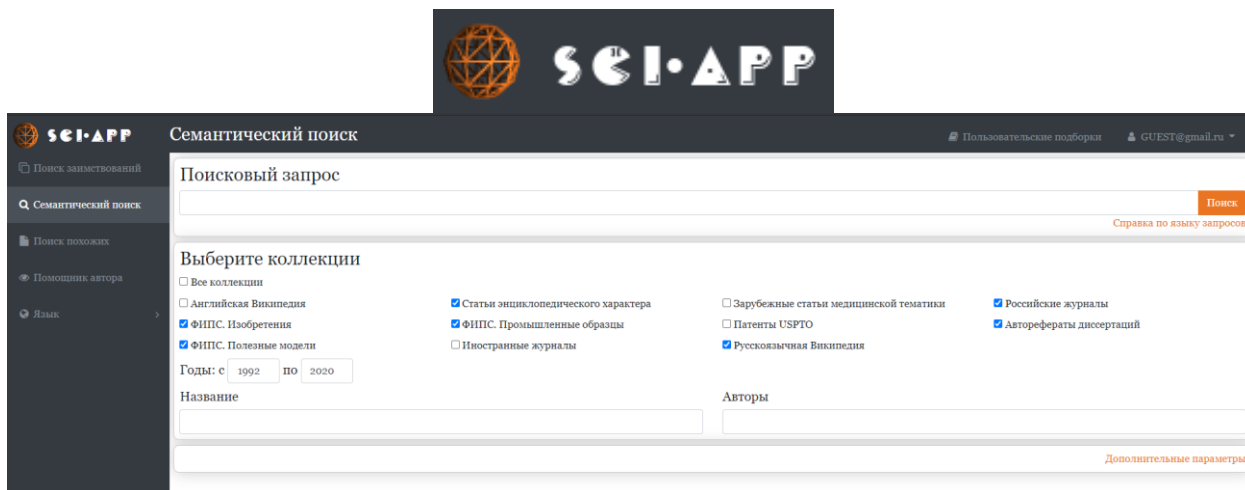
SCI•APP

SCI•APP Семантический поиск Пользовательские подборки GUEST@gmail.ru

Поиск заимствований
Семантический поиск
Поиск похожих
Помощник автора
Язык

Поисковый запрос

Поиск

Справка по языку запросов

Выберите коллекции

Все коллекции

| Английская Википедия | Статьи энциклопедического характера | Зарубежные статьи медицинской тематики | Российские журналы |
|---|---|---|---|
| ФИПС. Изобретения | ФИПС. Промышленные образцы | Патенты USPTO | Автореферераты диссертаций |
| ФИПС. Полезные модели | Иностранные журналы | Русскоязычная Википедия | |

Годы: с 1992 по 2020

Название

Авторы

Дополнительные параметры